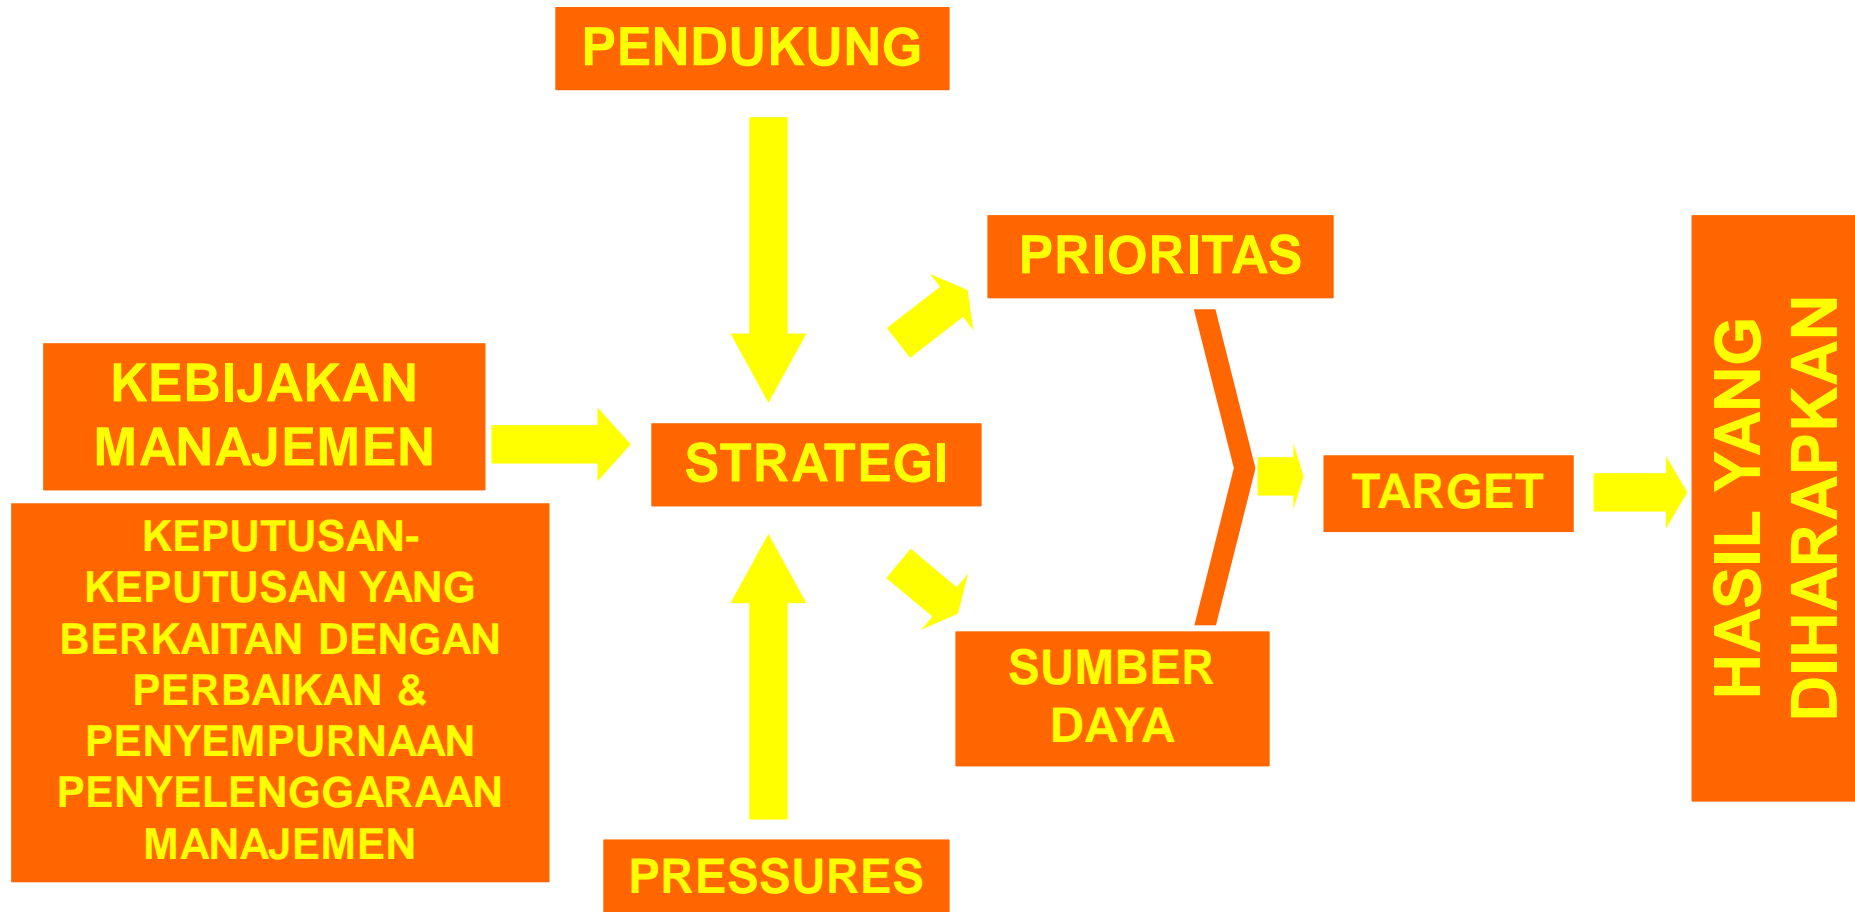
PENDUKUNG

KEBIJAKAN MANAJEMEN

KEPUTUSAN-KEPUTUSAN YANG BERKAITAN DENGAN PERBAIKAN & PENYEMPURNAAN PENYELENGGARAAN MANAJEMEN

STRATEGI

PRIORITAS

SUMBER DAYA

TARGET

HASIL YANG DIHARAPKAN

PRESSURES